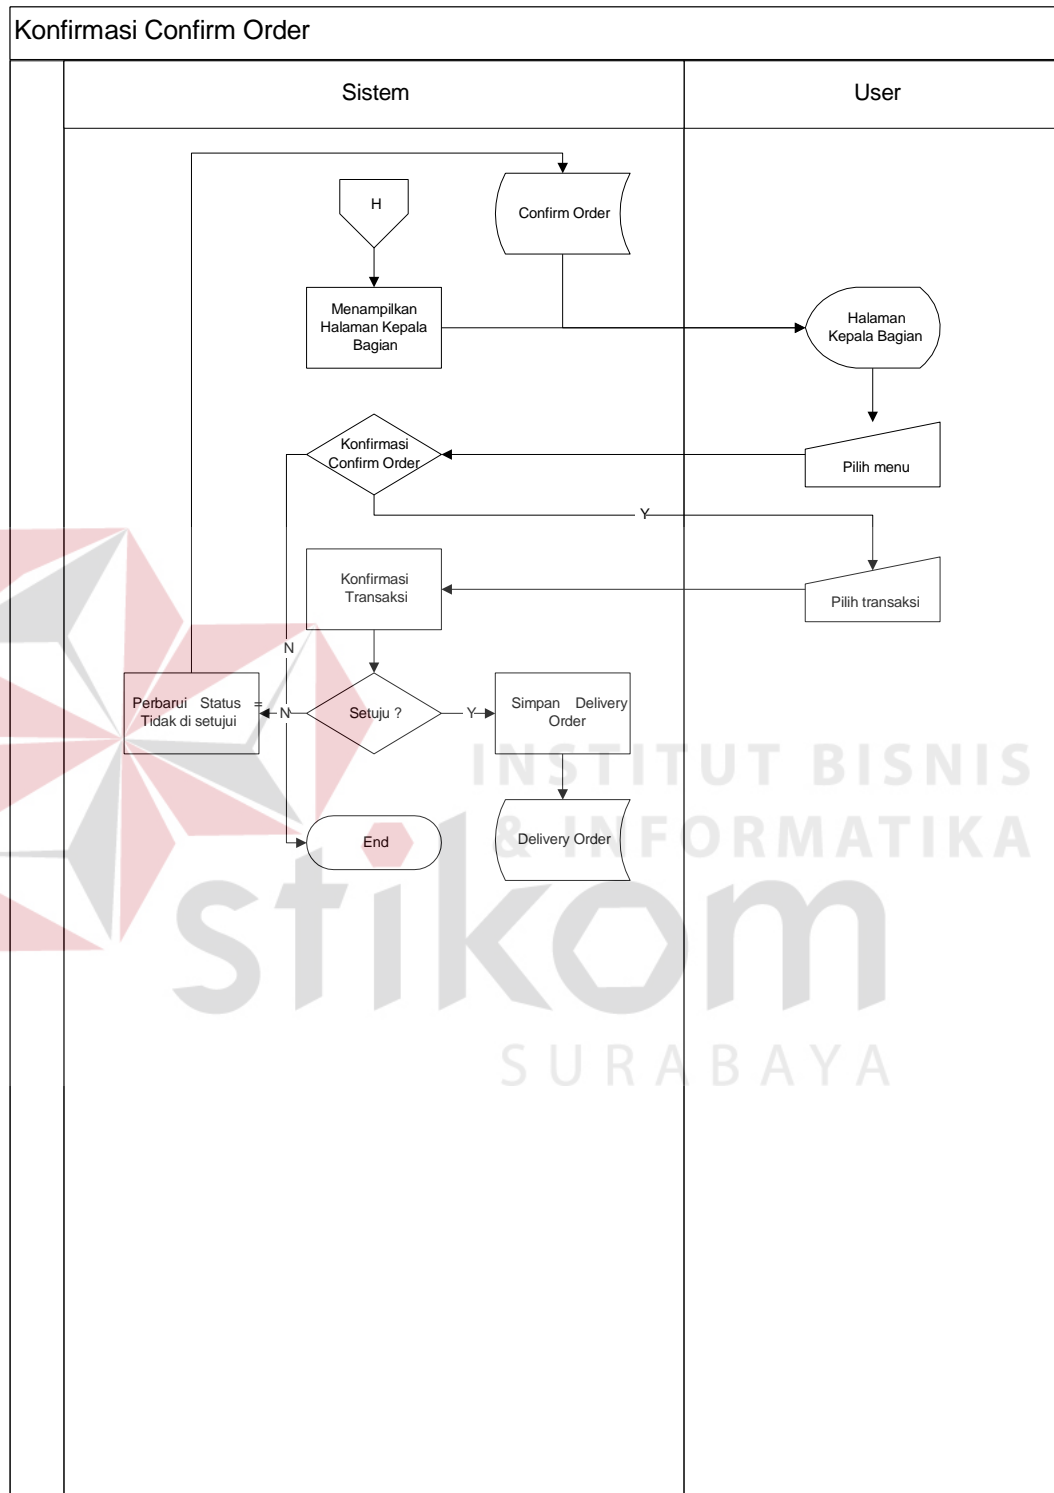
Konfirmasi Confirm Order

Sistem

User

H

Confirm Order

Menampilkan Halaman Kepala Bagian

Halaman Kepala Bagian

Konfirmasi Confirm Order

Pilih menu

Y

Konfirmasi Transaksi

Pilih transaksi

N

Perbarui Status = Tidak di setujui

N

Setuju ?

Y

Simpan Delivery Order

End

Delivery Order

INSTITUT BISNIS & INFORMATIKA

stikom

SURABAYA